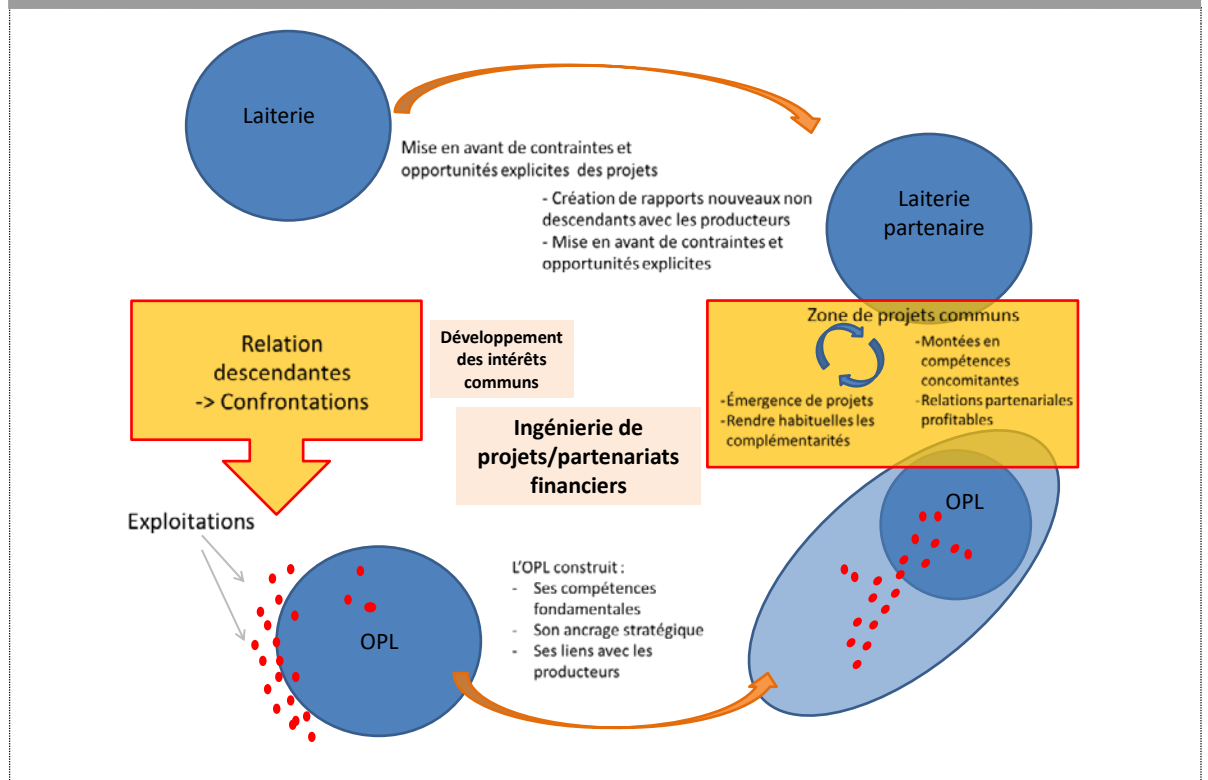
Laiterie

Mise en avant de contraintes et opportunités explicites des projets

- Création de rapports nouveaux non descendants avec les producteurs
- Mise en avant de contraintes et opportunités explicites

Laiterie partenaire

Relation descendantes -> Confrontations

Développement des intérêts communs

Ingénierie de projets/partenariats financiers

Zone de projets communs

-Émergence de projets
-Rendre habituelles les complémentarités

-Montées en compétences concomitantes
-Relations partenariales profitables

OPL

Exploitations

OPL

L'OPL construit :
- Ses compétences fondamentales
- Son ancrage stratégique
- Ses liens avec les producteurs